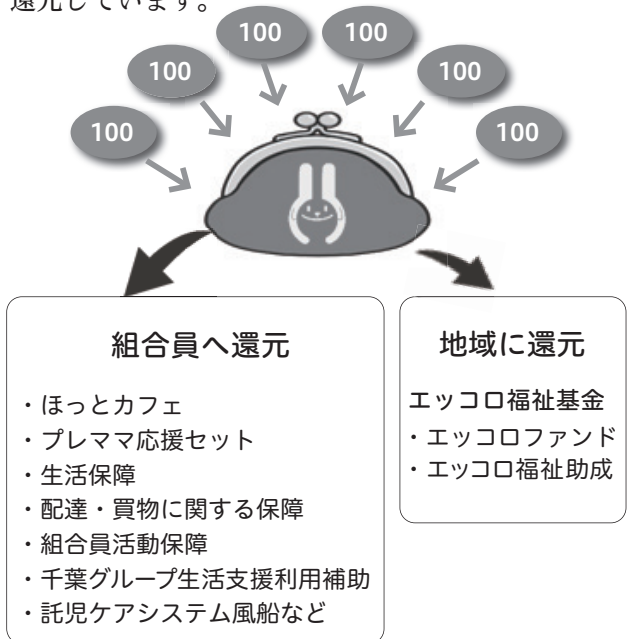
還元しています。

100 100 100 100 100 100

組合員へ還元

・ほっとカフェ
・プレママ応援セット
・生活保障
・配達・買物に関する保障
・組合員活動保障
・千葉グループ生活支援利用補助
・託児ケアシステム風船など

地域に還元

エッコロ福祉基金
・エッコロファンド
・エッコロ福祉助成